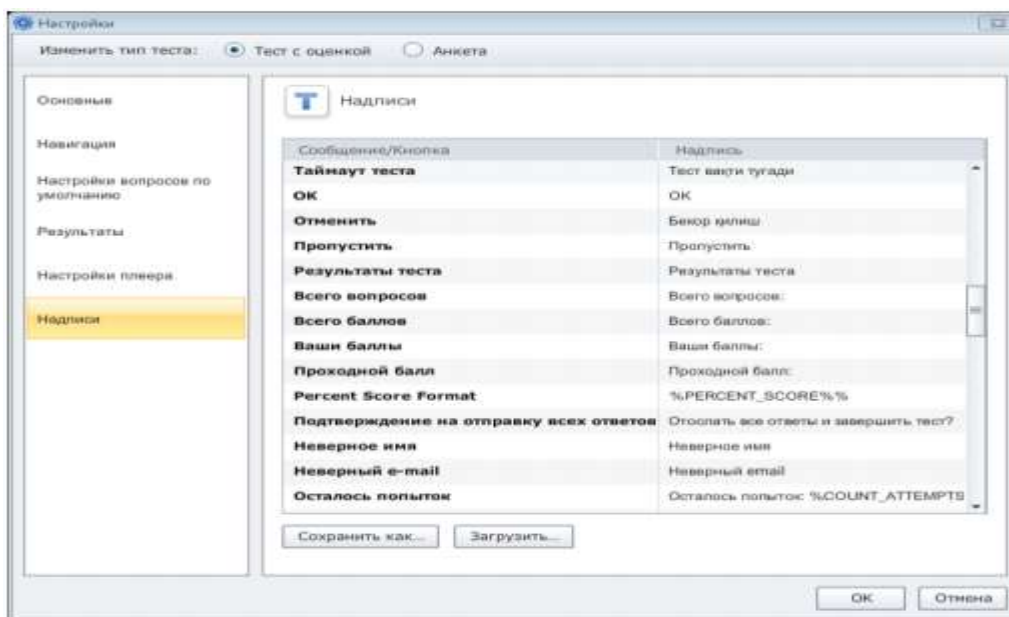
Настройки

Изменить тип теста: Тест с оценкой Анкета

Основные

Навигация

Настройки вопросов по умолчанию

Результаты

Настройки плеера

Надписи

Надписи

| Сообщение/Кнопка | Надпись |
|---|---|
| Таймаут теста | Тест вақти тугади |
| OK | OK |
| Отменить | Бекор қилиш |
| Пропустить | Пропустить |
| Результаты теста | Результаты теста |
| Всего вопросов | Всего вопросов: |
| Всего баллов | Всего баллов: |
| Ваши баллы | Ваши баллы: |
| Проходной балл | Проходной балл: |
| Percent Score Format | %PERCENT_SCORE%% |
| Подтверждение на отправку всех ответов | Отослать все ответы и завершить тест? |
| Неверное имя | Неверное имя |
| Неверный e-mail | Неверный email |
| Осталось попыток | Осталось попыток: %COUNT_ATTEMPTS |

Сохранить как...

Загрузить...

OK

Отмена